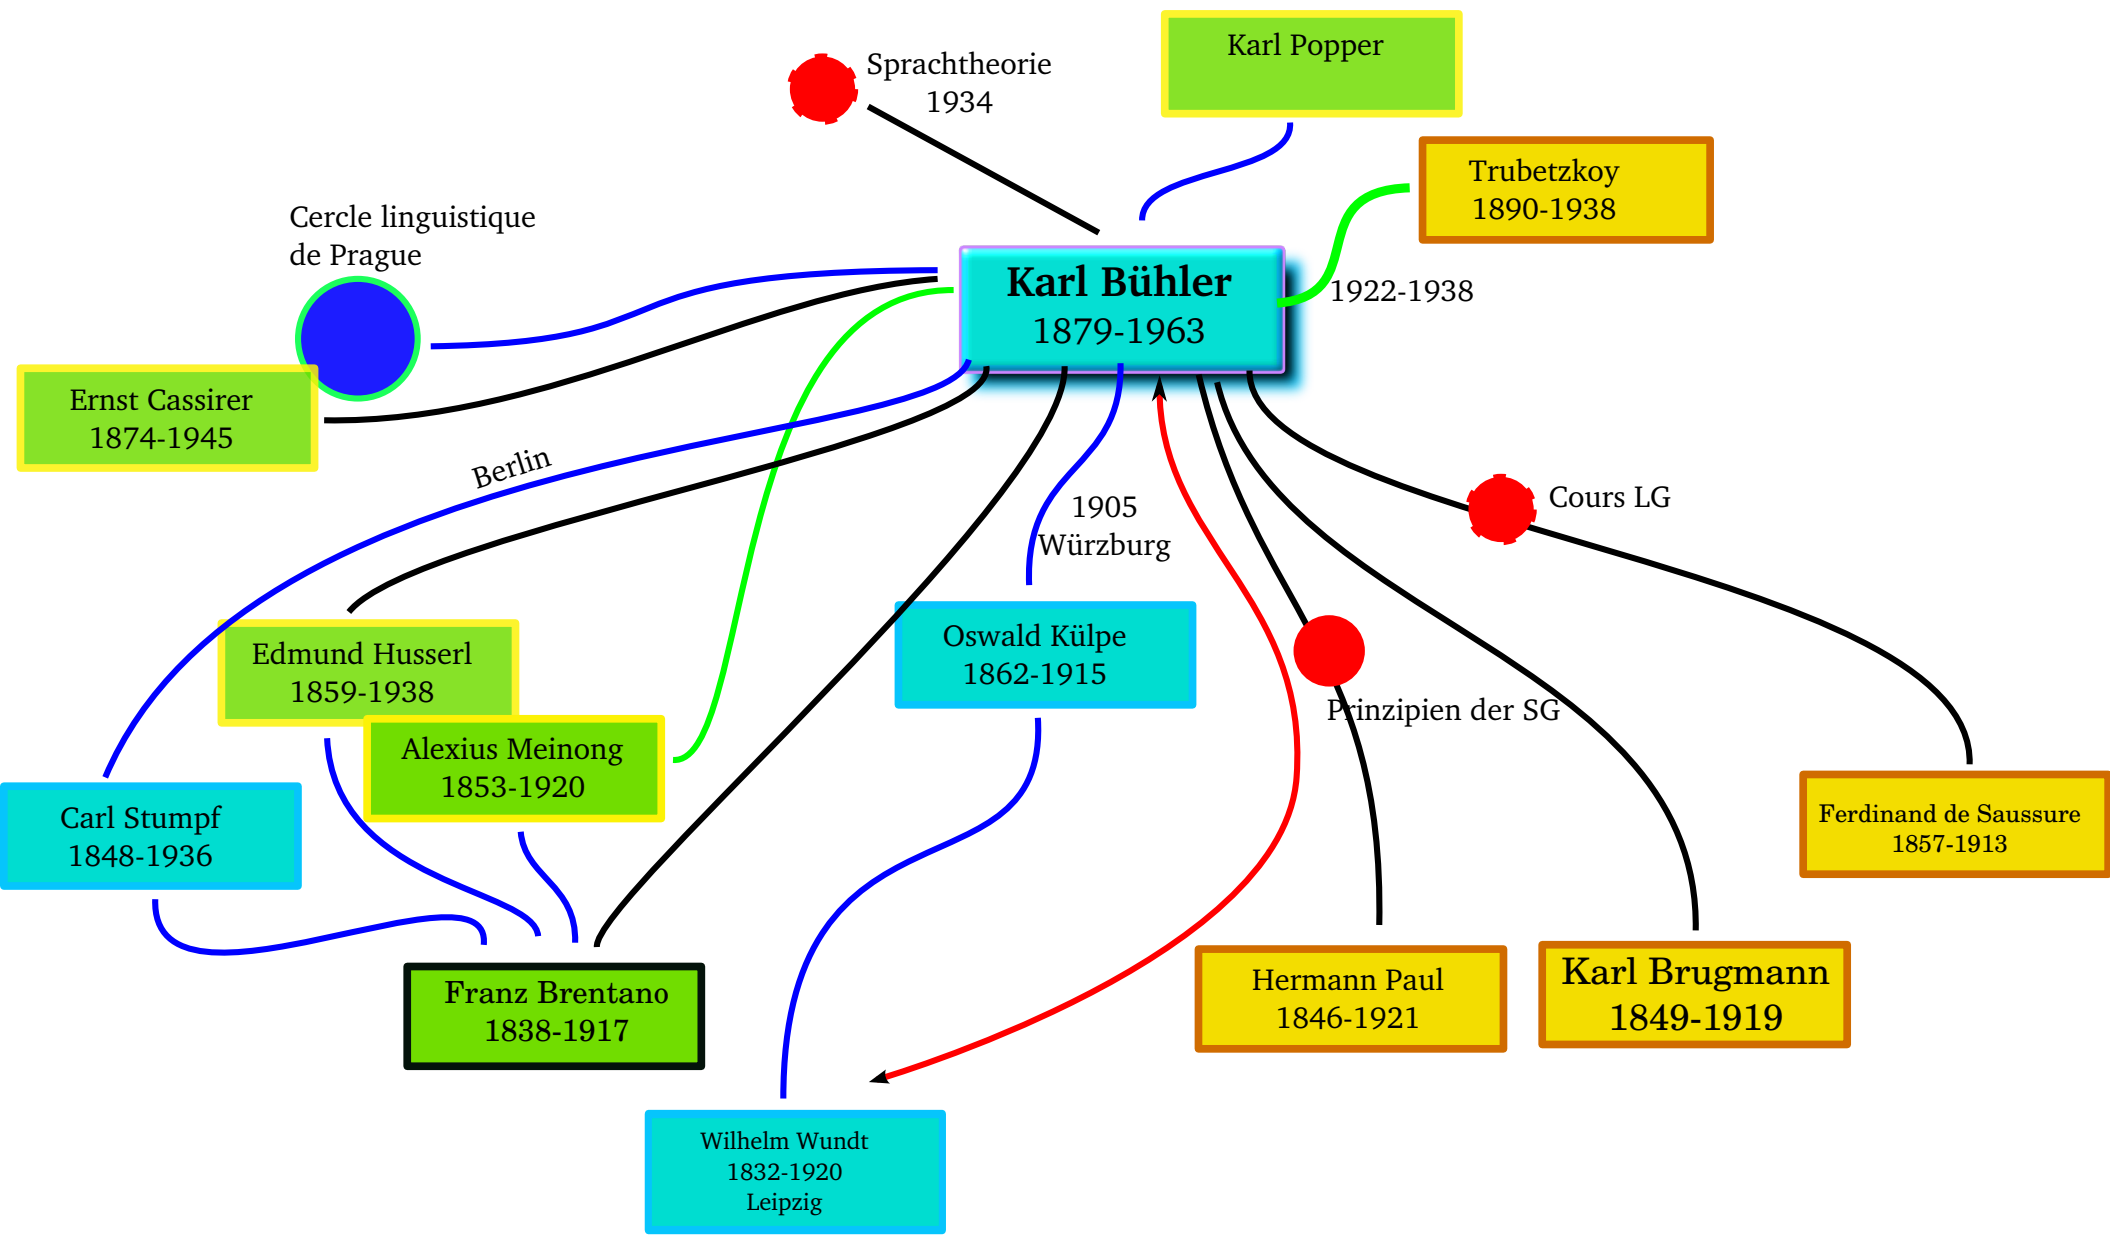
Sprachtheorie
1934

Karl Popper

Trubetzkoy
1890-1938

Cercle linguistique
de Prague

Karl Bühler
1879-1963

1922-1938

Ernst Cassirer
1874-1945

Berlin

Cours LG

1905
Würzburg

Edmund Husserl
1859-1938

Oswald Külpe
1862-1915

Alexius Meinong
1853-1920

Prinzipien der SG

Carl Stumpf
1848-1936

Ferdinand de Saussure
1857-1913

Franz Brentano
1838-1917

Hermann Paul
1846-1921

Karl Brugmann
1849-1919

Wilhelm Wundt
1832-1920
Leipzig